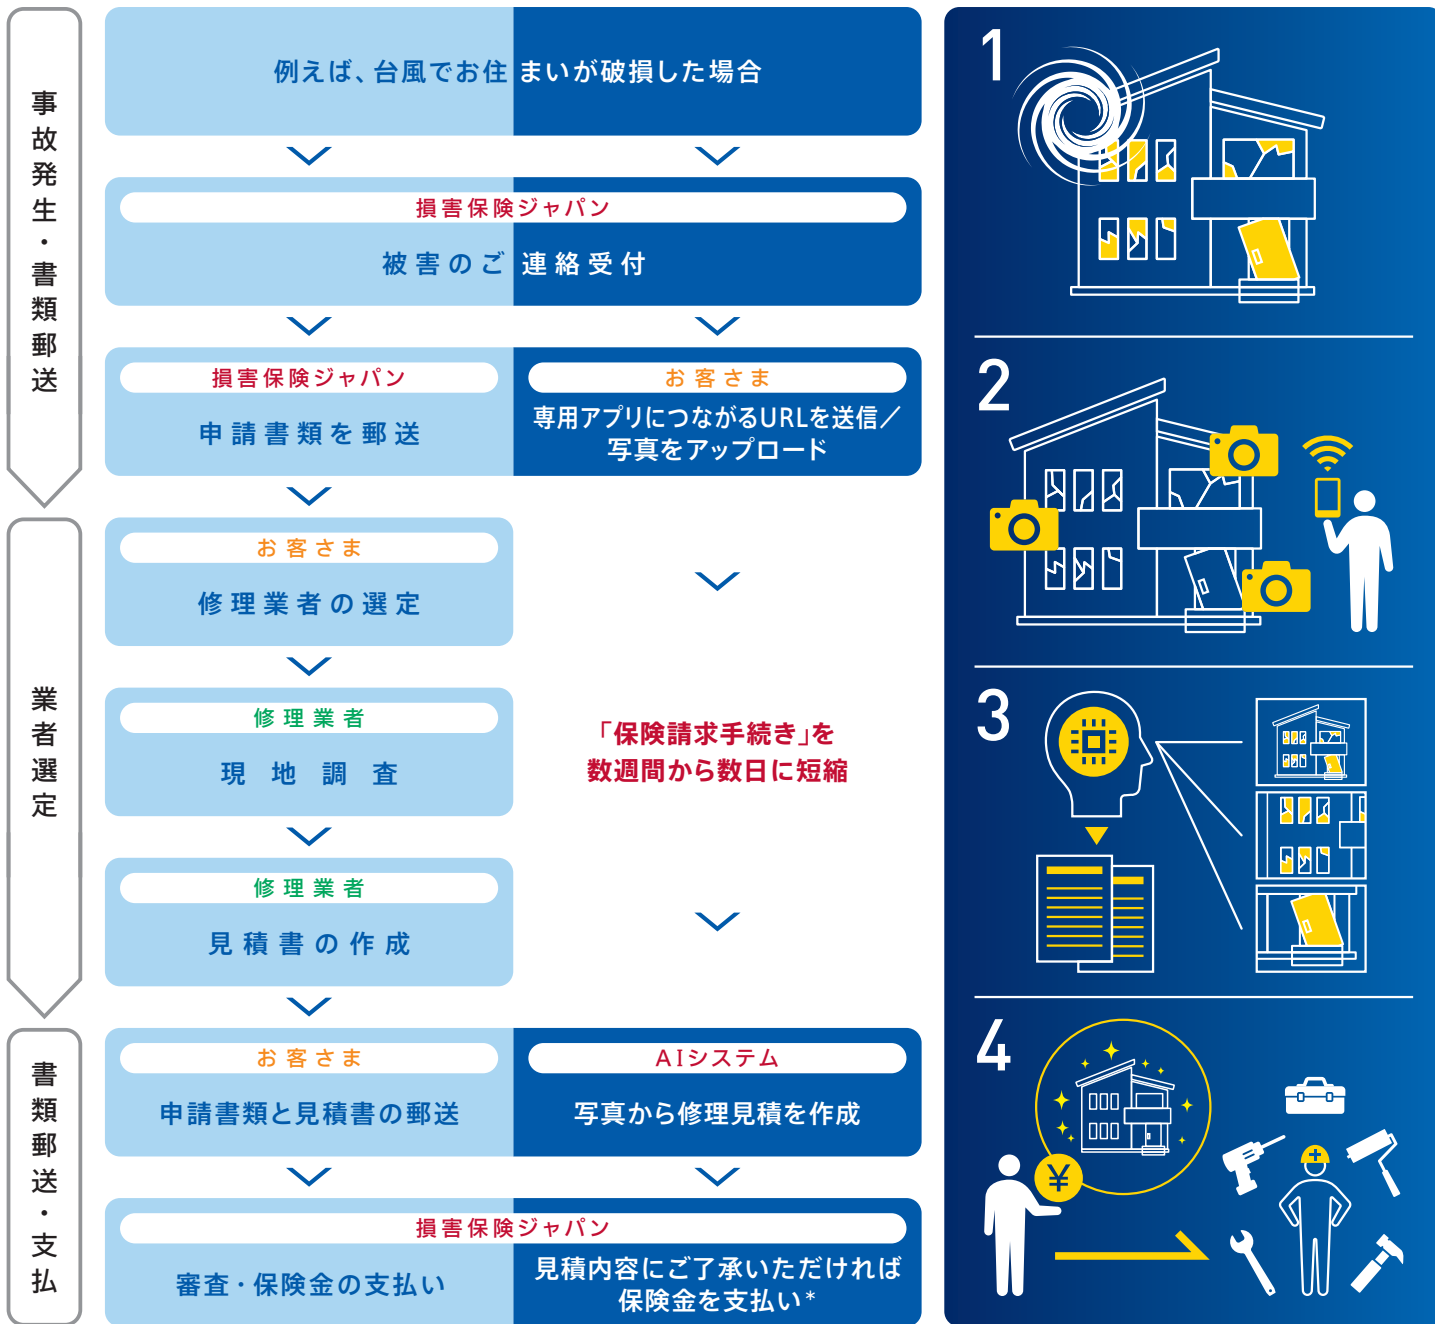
事故発生・書類郵送

業者選定

書類郵送・支払

例えば、台風でお住まいが破損した場合

損害保険ジャパン

被害のご連絡受付

損害保険ジャパン

申請書類を郵送

お客さま

専用アプリにつながるURLを送信／写真をアップロード

お客さま

修理業者の選定

修理業者

現地調査

修理業者

見積書の作成

「保険請求手続き」を数週間から数日に短縮

お客さま

申請書類と見積書の郵送

AIシステム

写真から修理見積を作成

損害保険ジャパン

審査・保険金の支払い

見積内容にご了承いただければ保険金を支払い＊

1

2

3

4

¥